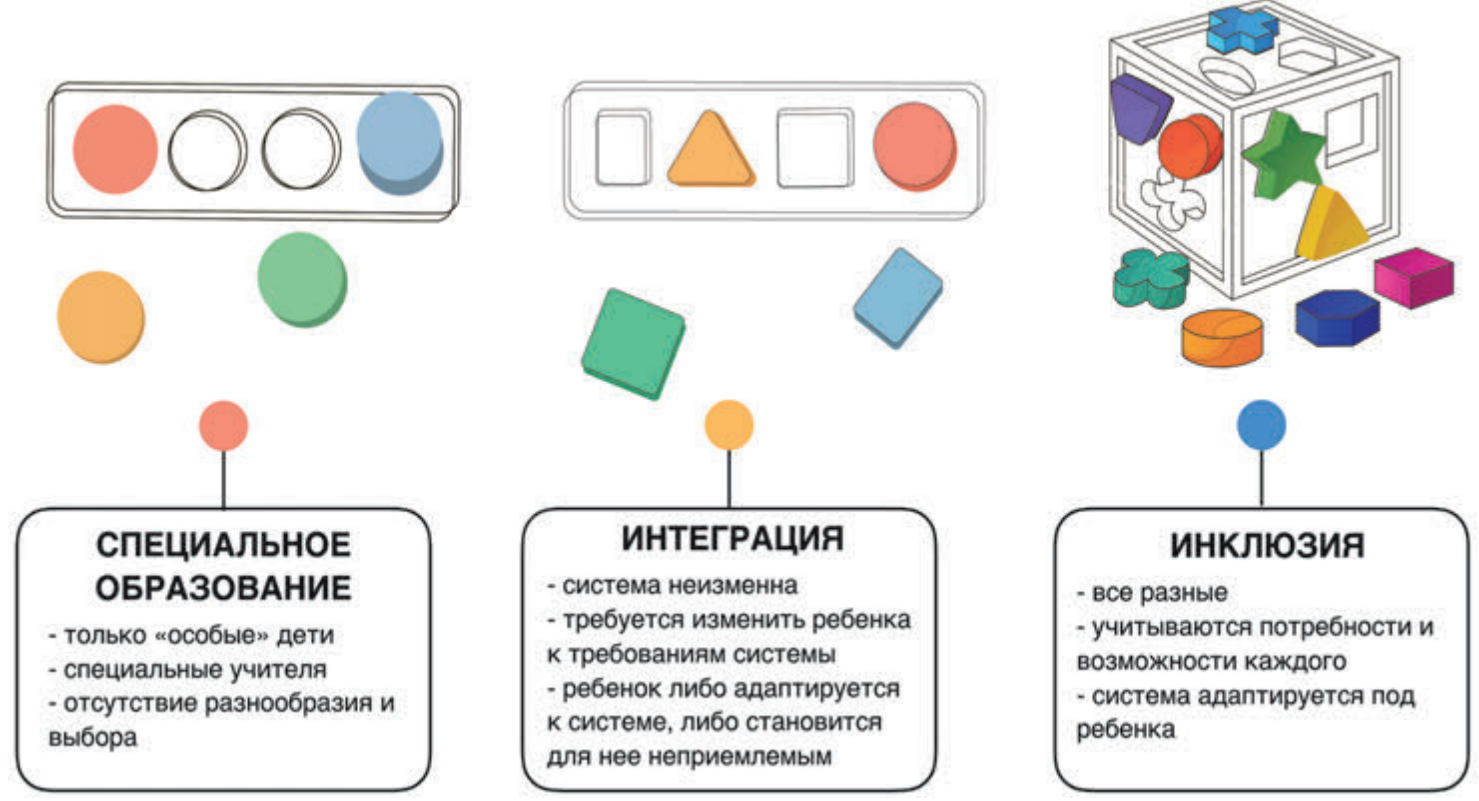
СПЕЦИАЛЬНОЕ ОБРАЗОВАНИЕ

- только «особые» дети
- специальные учителя
- отсутствие разнообразия и выбора

ИНТЕГРАЦИЯ

- система неизменна
- требуется изменить ребенка к требованиям системы
- ребенок либо адаптируется к системе, либо становится для нее неприемлемым

ИНКЛЮЗИЯ

- все разные
- учитываются потребности и возможности каждого
- система адаптируется под ребенка